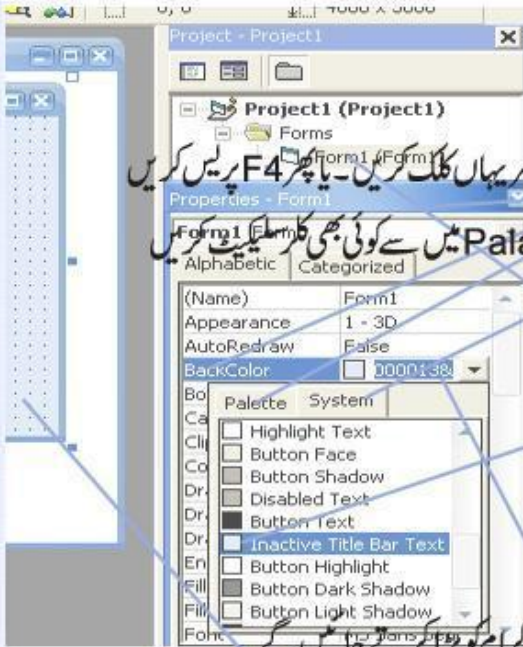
0, 0
4800 x 3600
Project - Project1
Project1 (Project1)
Forms
Form1 (Form1)
یہاں کلک کریں۔ یا پھر F4 پریس کریں
Properties - Form1
Form1 Form
Palette میں سے کوئی بھی کلر سلیکٹ کریں
Alphabetic
Categorized
(Name)
Form1
Appearance
1 - 3D
AutoRedraw
False
BackColor
&H8000013&
Bo
Ca
Cli
Co
Dr
Dr
Dr
En
Fill
Fill
Font
Palette
System
Highlight Text
Button Face
Button Shadow
Disabled Text
Button Text
Inactive Title Bar Text
Button Highlight
Button Dark Shadow
Button Light Shadow
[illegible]